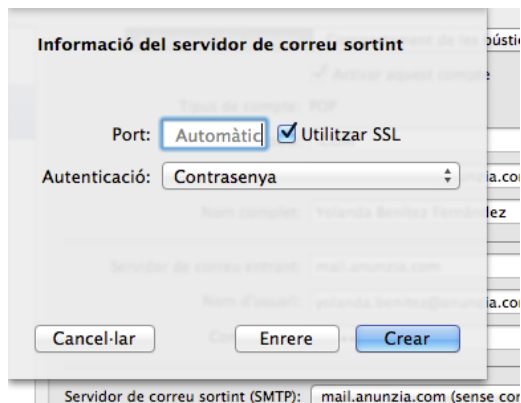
Informació del servidor de correu sortint

Port: Automàtic
Utilitzar SSL

Autenticació: Contrasenya

Cancel·lar
Enrere
Crear

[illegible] de les bústie
Activar aquest compte
Tipus de compte: POP
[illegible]nzia.co
Nom complet: Yolanda Benítez Fernández
Servidor de correu entrant: mail.anunzia.com
Nom d'usuari: yolanda.benitez@anunzia.co
Servidor de correu sortint (SMTP): mail.anunzia.com (sense co